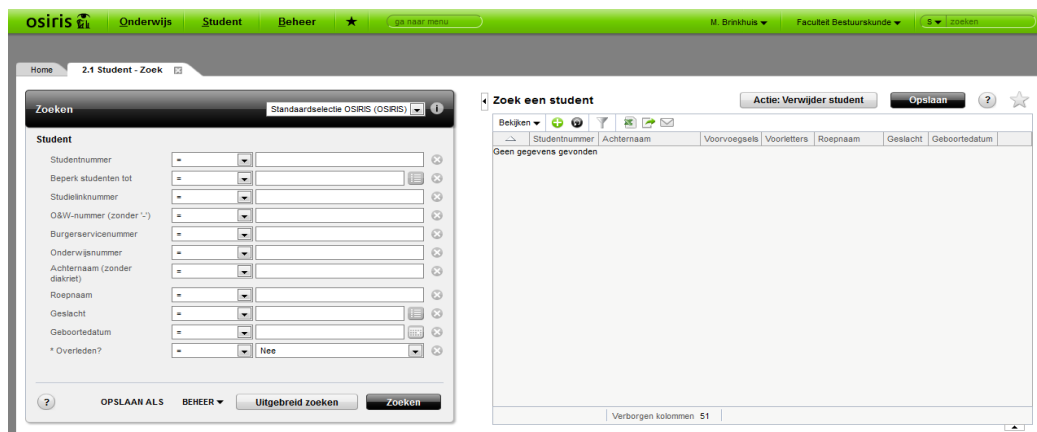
osiris Onderwijs Student Beheer ★ ga naar menu M. Brinkhuis ▾ Faculteit Bestuurskunde ▾ S ▾ zoeken

Home 2.1 Student - Zoek

Zoeken Standaardselectie OSIRIS (OSIRIS)

Student

| | | |
|---|---|---|
| Studentnummer | = | |
| Beperk studenten tot | = | |
| Studielinknummer | = | |
| O&W-nummer (zonder '-') | = | |
| Burgerservicenummer | = | |
| Onderwijsnummer | = | |
| Achternaam (zonder diakriet) | = | |
| Roepnaam | = | |
| Geslacht | = | |
| Geboortedatum | = | |
| * Overleden? | = | Nee |

? OPSLAAN ALS BEHEER ▾ Uitgebreid zoeken Zoeken

Zoek een student Actie: Verwijder student Opslaan ?

Bekijken ▾

| Studentnummer | Achternaam | Voorvoegsels | Voorletters | Roepnaam | Geslacht | Geboortedatum |
|---|---|---|---|---|---|---|

Geen gegevens gevonden

Verborgen kolommen 51